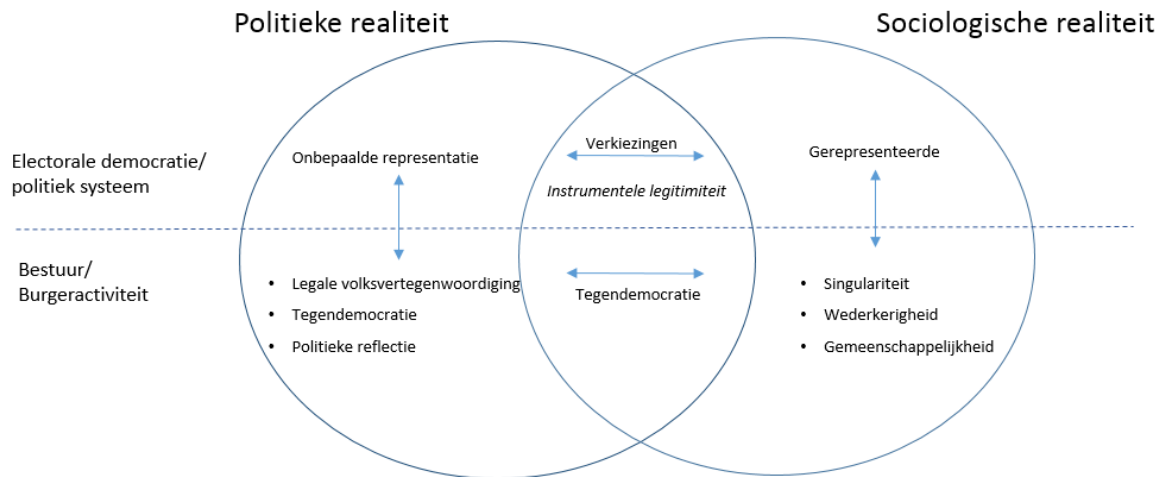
Politieke realiteit

Sociologische realiteit

Electorale democratie/ politiek systeem

Bestuur/ Burgeractiviteit

Onbepaalde representatie

Verkiezingen

*Instrumentele legitimiteit*

Gerepresenteerde

- Legale volksvertegenwoordiging
- Tegendemocratie
- Politieke reflectie

Tegendemocratie

- Singulariteit
- Wederkerigheid
- Gemeenschappelijkheid